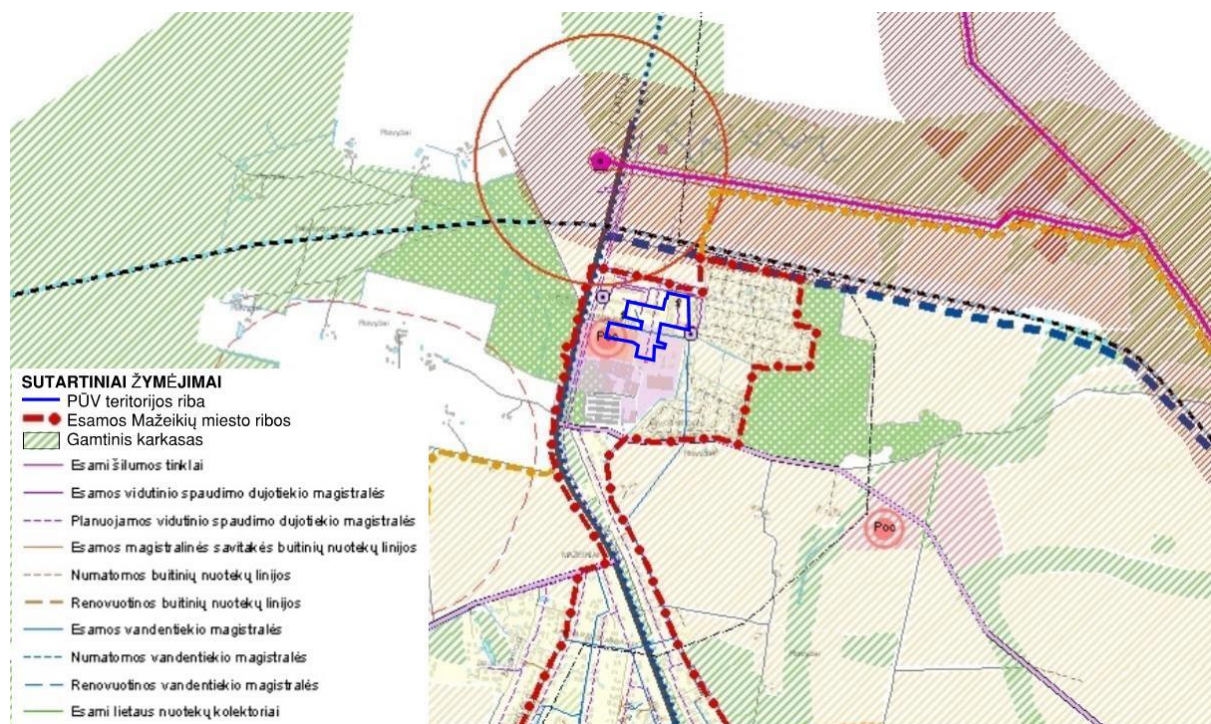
SUTARTINIAI ŽYMĖJIMAI
PŪV teritorijos riba
Esamos Mažeikių miesto ribos
Gamtinis karkasas
Esami šilumos tinklai
Esamos vidutinio spaudimo dujotiekio magistralės
Planuojamos vidutinio spaudimo dujotiekio magistralės
Esamos magistralinės savitakės buitinių nuotekų linijos
Numatomos buitinių nuotekų linijos
Renovuotinos buitinių nuotekų linijos
Esamos vandentiekio magistralės
Numatomos vandentiekio magistralės
Renovuotinos vandentiekio magistralės
Esami lietaus nuotekų kolektoriai

Poc
Poc
MAŽEIKIAI